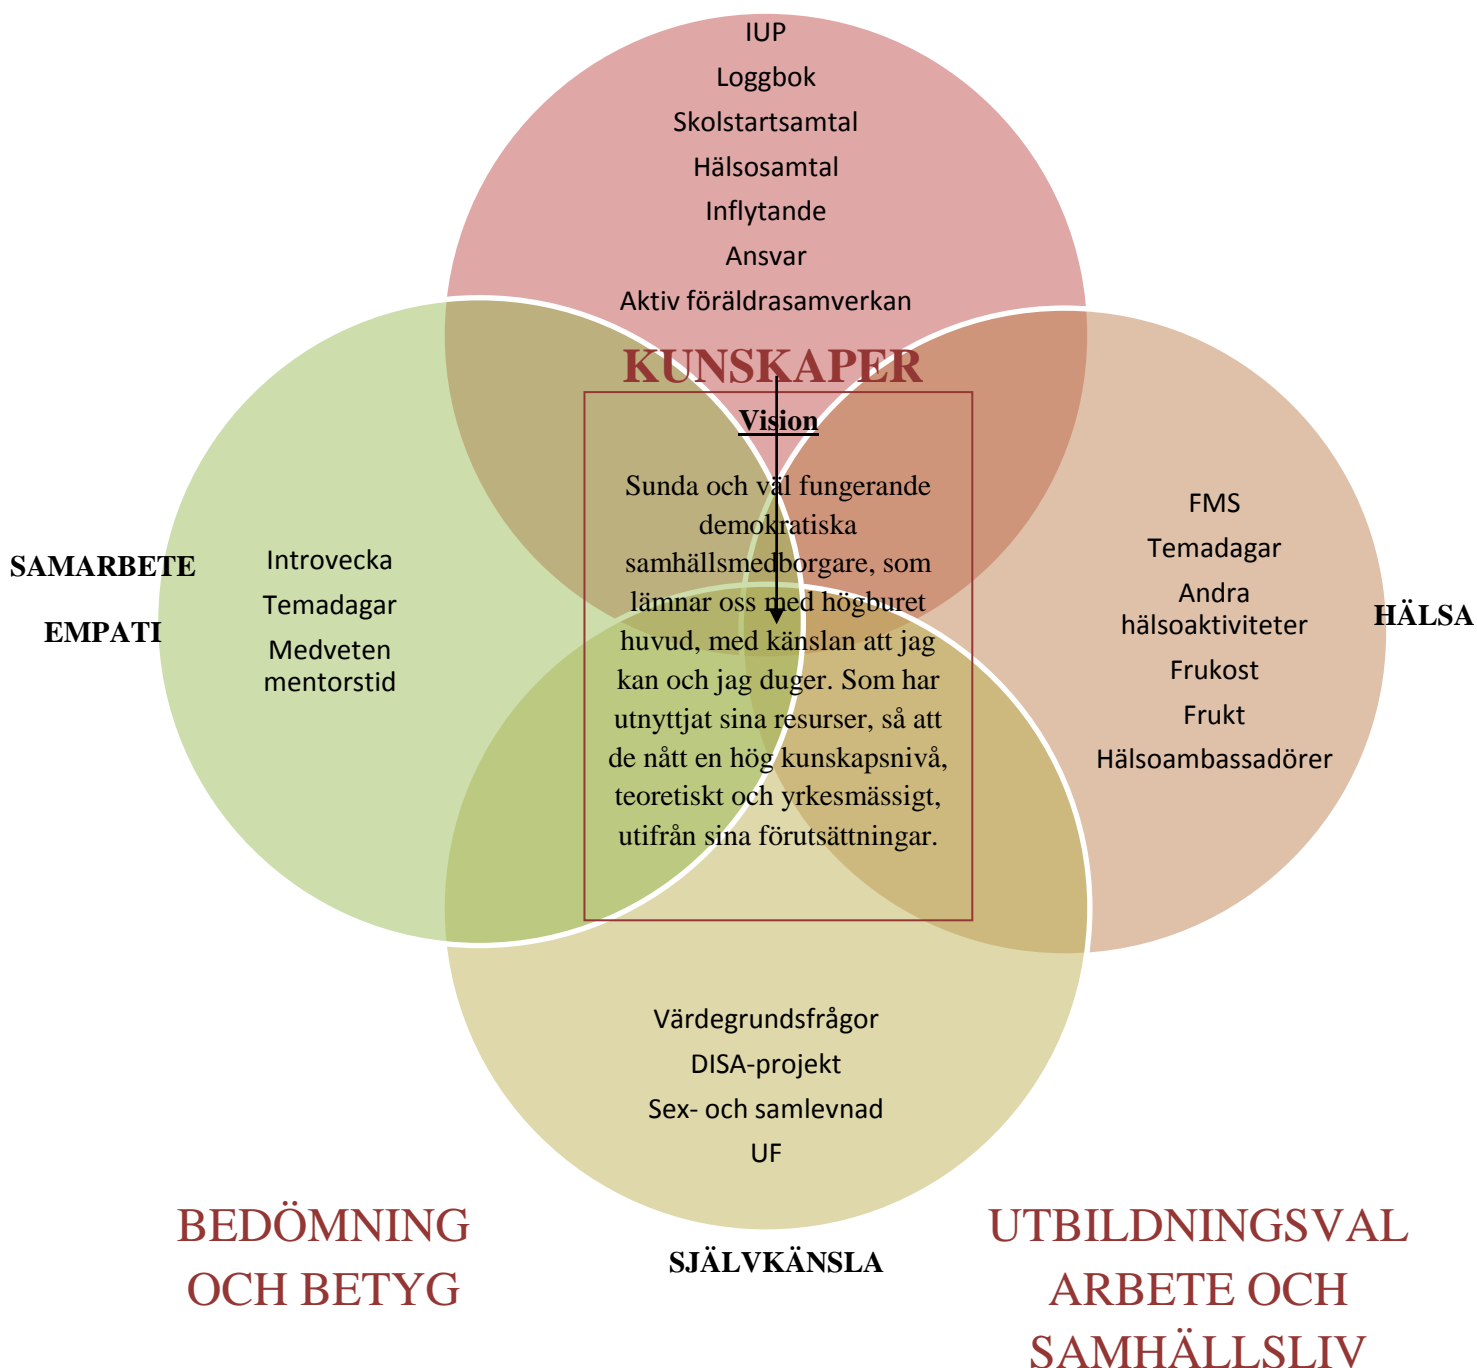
IUP
Loggbok
Skolstartsamtal
Hälsosamtal
Inflytande
Ansvar
Aktiv föräldrasamverkan

KUNSKAPER

Vision

Sunda och väl fungerande demokratiska samhällsmedborgare, som lämnar oss med högburet huvud, med känslan att jag kan och jag duger. Som har utnyttjat sina resurser, så att de nått en hög kunskapsnivå, teoretiskt och yrkesmässigt, utifrån sina förutsättningar.

SAMARBETE

EMPATI

Introvecka
Temadagar
Medveten mentorstid

FMS
Temadagar
Andra hälsoaktiviteter
Frukost
Frukt
Hälsoambassadörer

HÄLSA

Värdegrundsfrågor
DISA-projekt
Sex- och samlevnad
UF

BEDÖMNING OCH BETYG

SJÄLVKÄNSLA

UTBILDNINGSVAL ARBETE OCH SAMHÄLLSLIV